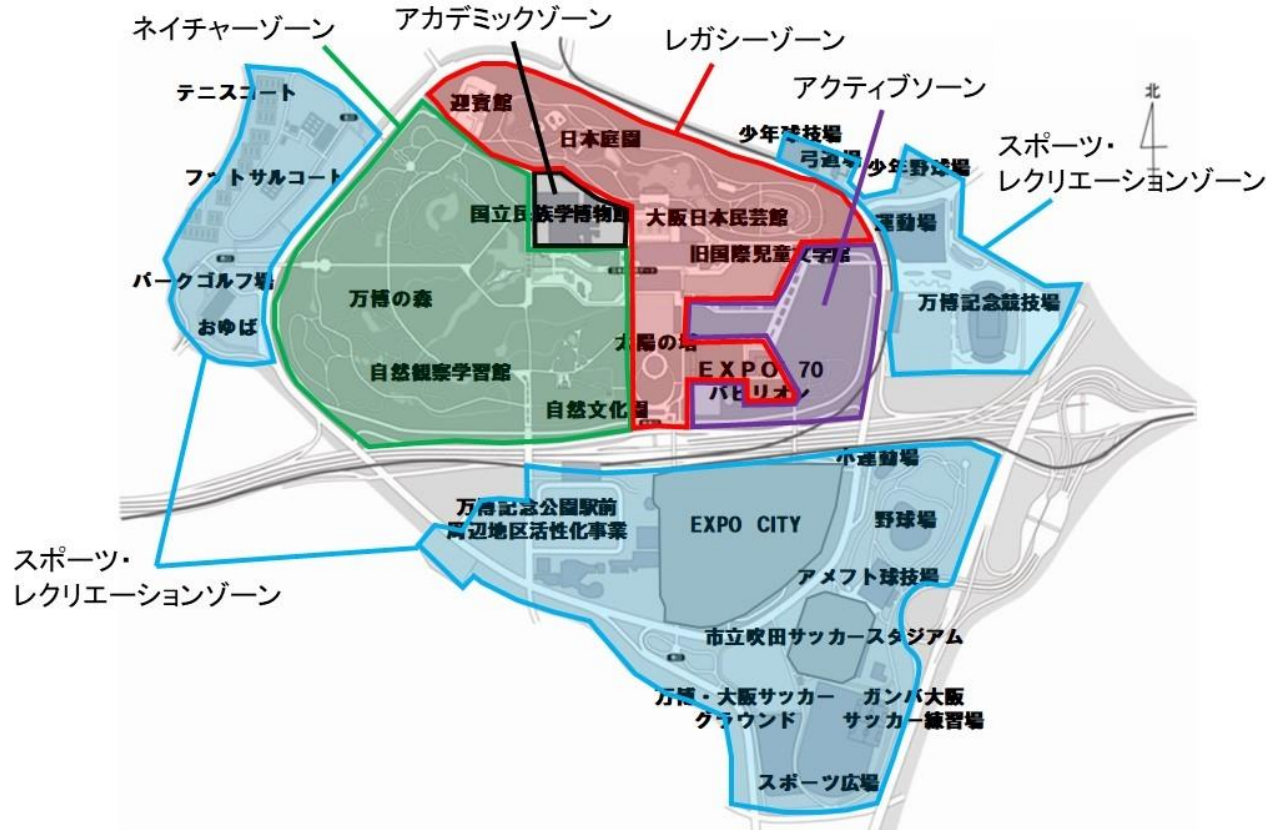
ネイチャーゾーン
アカデミックゾーン
レガシーゾーン
アクティブゾーン
北
テニスコート
迎賓館
日本庭園
少年球技場
弓道場
少年野球場
スポーツ・レクリエーションゾーン
フットサルコート
国立民族学博物館
大阪日本民芸館
運動場
旧国際児童文学館
パークゴルフ場
おゆば
万博の森
万博記念競技場
太陽の塔
自然観察学習館
EXPO 70 パビリオン
自然文化園
小運動場
万博記念公園駅前周辺地区活性化事業
EXPO CITY
野球場
スポーツ・レクリエーションゾーン
アメフト球技場
市立吹田サッカースタジアム
万博・大阪サッカーグラウンド
ガンバ大阪サッカー練習場
スポーツ広場